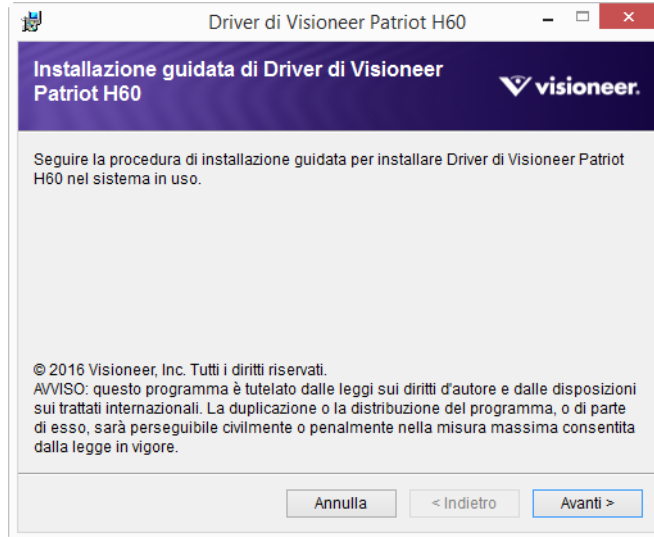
Driver di Visioneer Patriot H60

Installazione guidata di Driver di Visioneer Patriot H60

visioneer.

Seguire la procedura di installazione guidata per installare Driver di Visioneer Patriot H60 nel sistema in uso.

© 2016 Visioneer, Inc. Tutti i diritti riservati.
AVVISO: questo programma è tutelato dalle leggi sui diritti d'autore e dalle disposizioni sui trattati internazionali. La duplicazione o la distribuzione del programma, o di parte di esso, sarà perseguibile civilmente o penalmente nella misura massima consentita dalla legge in vigore.

Annulla
< Indietro
Avanti >